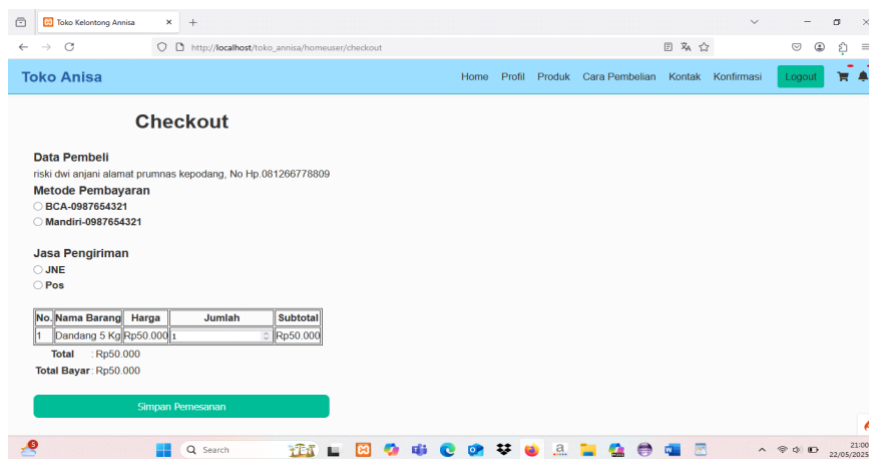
Toko Kelontong Annisa

http://localhost/toko_annisa/homeuser/checkout

Toko Anisa

Home Profil Produk Cara Pembelian Kontak Konfirmasi Logout

Checkout

Data Pembeli

riski dwi anjani alamat prumnas kepodang, No Hp.081266778809

Metode Pembayaran

BCA-0987654321

Mandiri-0987654321

Jasa Pengiriman

JNE

Pos

| No. | Nama Barang | Harga | Jumlah | Subtotal |
|---|---|---|---|---|
| 1 | Dandang 5 Kg | Rp50.000 | 1 | Rp50.000 |

Total : Rp50.000

Total Bayar : Rp50.000

Simpan Pemesanan

Search

21:00
22/05/2025